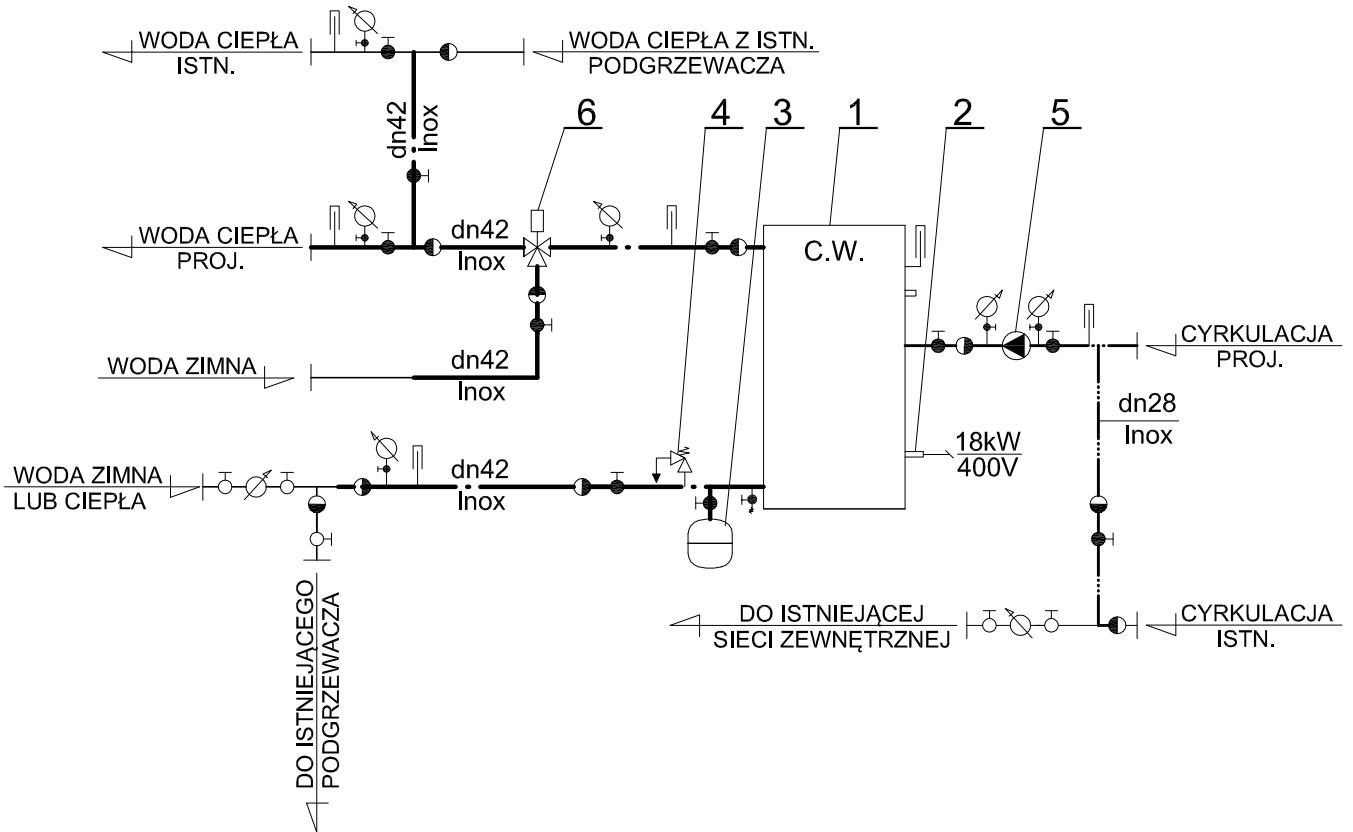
WODA CIEPŁA
ISTN.

WODA CIEPŁA Z ISTN.
PODGRZEWACZA

dn42
Inox

6

4

3

1

2

5

WODA CIEPŁA
PROJ.

dn42
Inox

C.W.

CYRKULACJA
PROJ.

WODA ZIMNA

dn42
Inox

dn28
Inox

18kW
400V

WODA ZIMNA
LUB CIEPŁA

dn42
Inox

DO ISTNIEJĄCEGO
PODGRZEWACZA

DO ISTNIEJĄCEJ
SIECI ZEWNĘTRZNEJ

CYRKULACJA
ISTN.